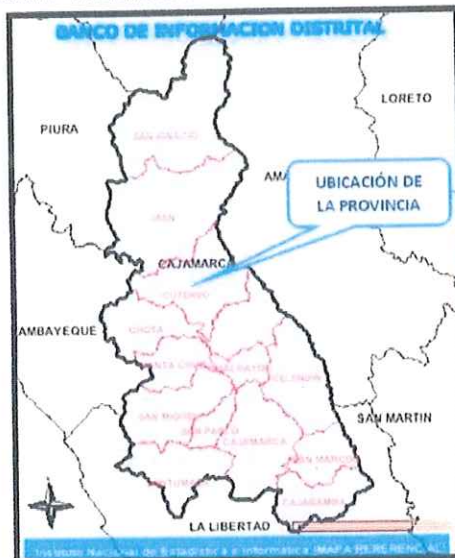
BANCO DE INFORMACION DISTRITAL

LORETO

PIURA

AMA

UBICACIÓN DE LA PROVINCIA

SAN IGNACIO

JAEN

CAJAMARCA

CUTERVO

LAMBAYEQUE

CHOTA

SANTA CRUZ

HUALGAYOC

CELENDIN

SAN MIGUEL

SAN PABLO

CAJAMARCA

SAN MARTIN

SAN MARCOS

CONTUMAZA

CAJABAMBA

LA LIBERTAD

Instituto Nacional de Estadística e Informática (MAPA REFERENCIAL)